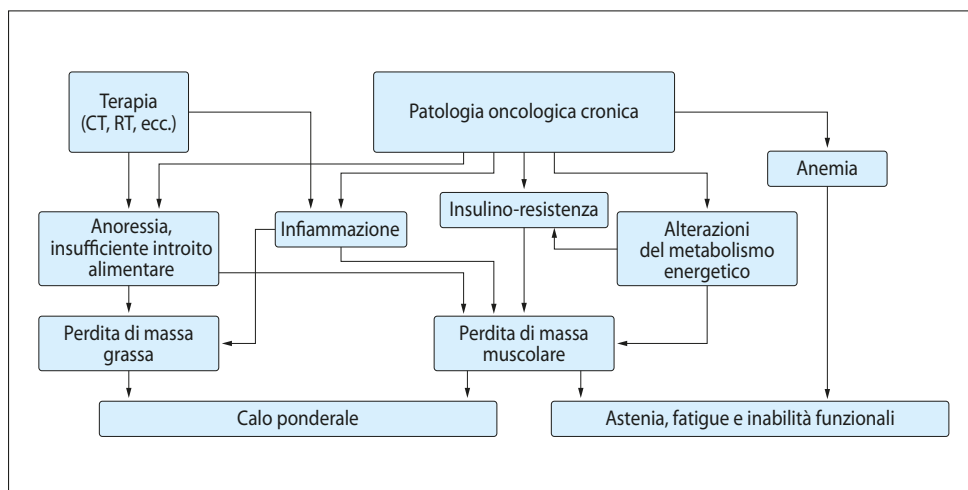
Terapia (CT, RT, ecc.)

Patologia oncologica cronica

Anemia

Anoressia, insufficiente introito alimentare

Infiammazione

Insulino-resistenza

Alterazioni del metabolismo energetico

Perdita di massa grassa

Perdita di massa muscolare

Calo ponderale

Astenia, fatigue e inabilità funzionali